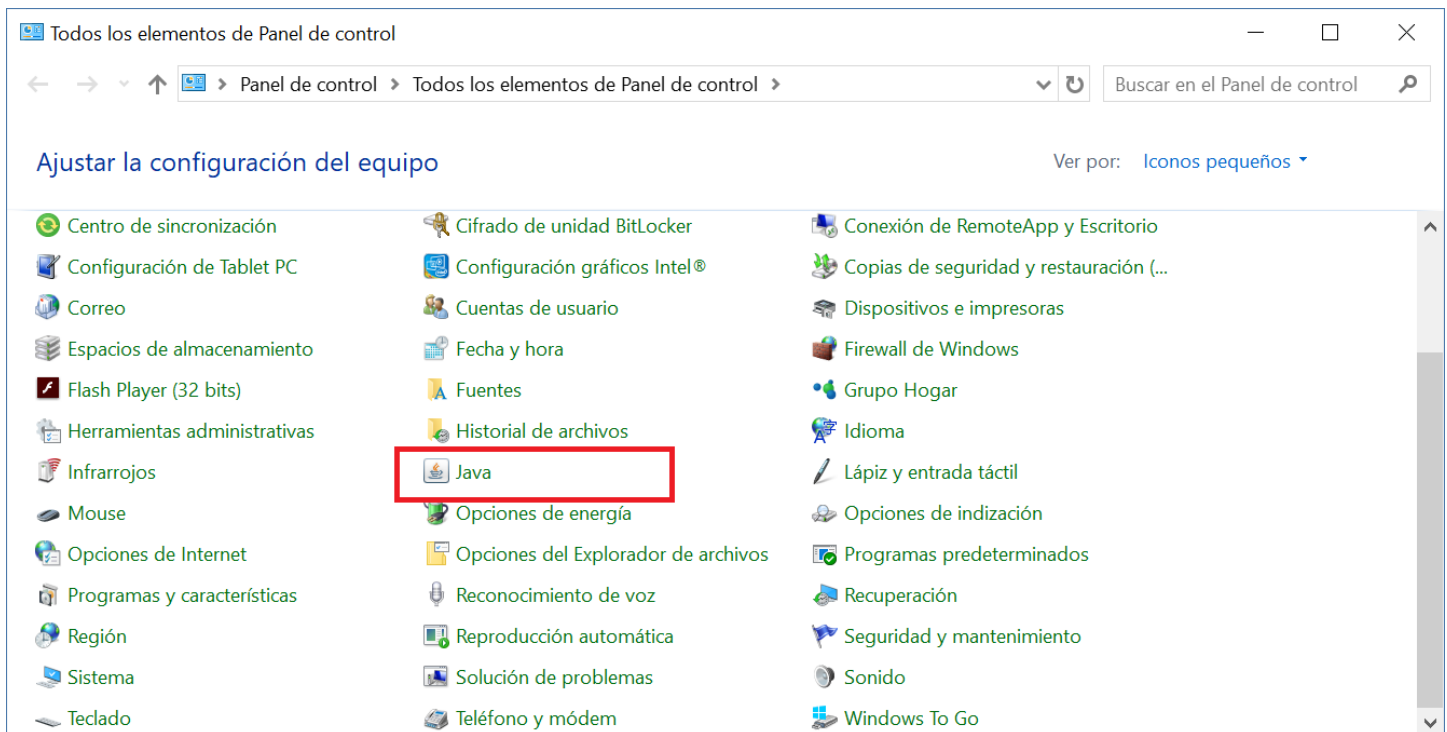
Todos los elementos de Panel de control

Panel de control > Todos los elementos de Panel de control >

Buscar en el Panel de control

Ajustar la configuración del equipo

Ver por: Iconos pequeños

Centro de sincronización
Configuración de Tablet PC
Correo
Espacios de almacenamiento
Flash Player (32 bits)
Herramientas administrativas
Infrarrojos
Mouse
Opciones de Internet
Programas y características
Región
Sistema
Teclado

Cifrado de unidad BitLocker
Configuración gráficos Intel®
Cuentas de usuario
Fecha y hora
Fuentes
Historial de archivos
Java
Opciones de energía
Opciones del Explorador de archivos
Reconocimiento de voz
Reproducción automática
Solución de problemas
Teléfono y módem

Conexión de RemoteApp y Escritorio
Copias de seguridad y restauración (...
Dispositivos e impresoras
Firewall de Windows
Grupo Hogar
Idioma
Lápiz y entrada táctil
Opciones de indización
Programas predeterminados
Recuperación
Seguridad y mantenimiento
Sonido
Windows To Go